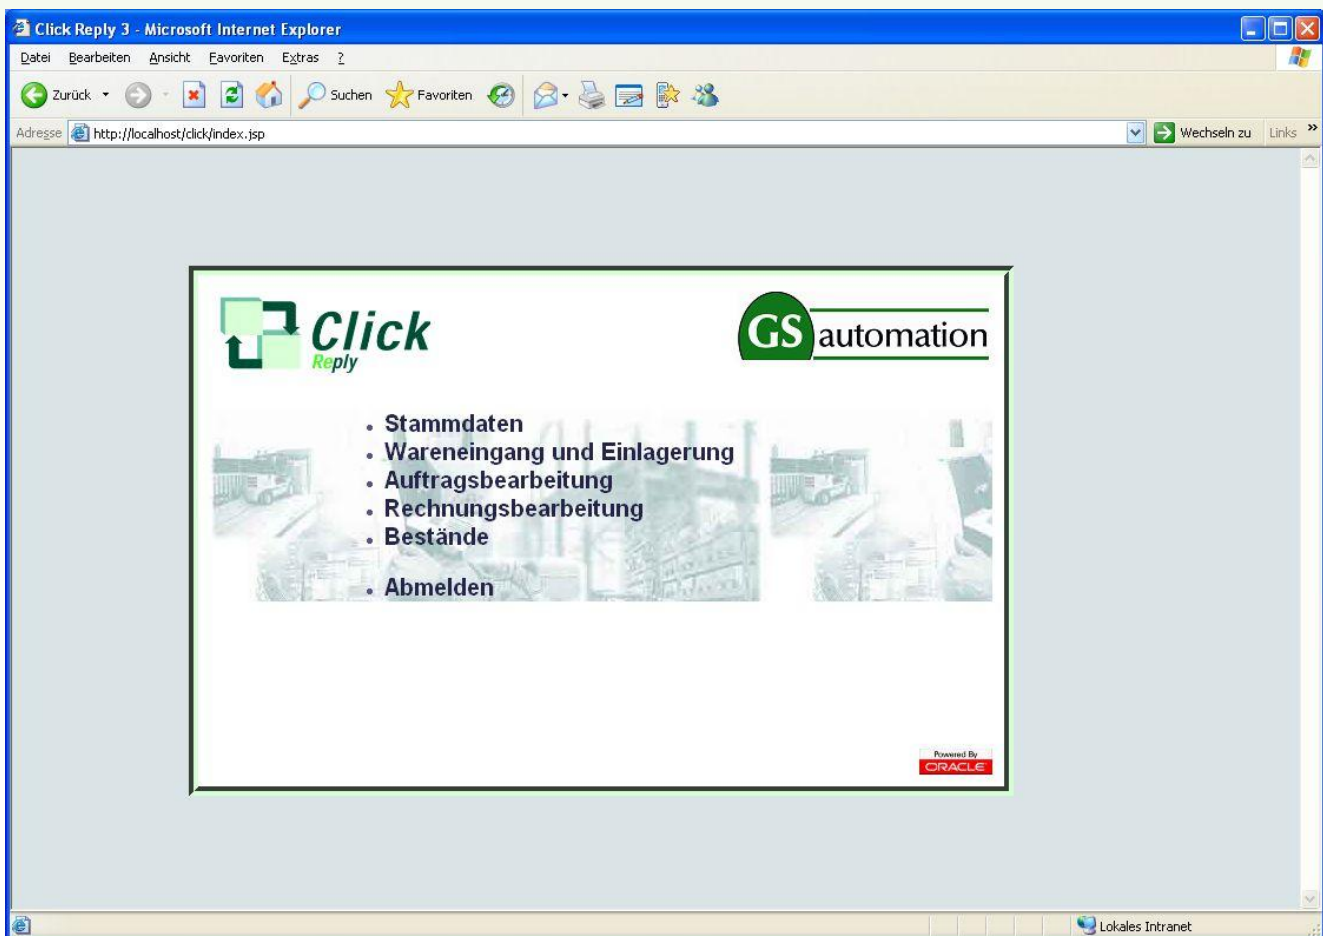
Click Reply 3 - Microsoft Internet Explorer

Datei Bearbeiten Ansicht Favoriten Extras ?

Zurück Suchen Favoriten

Adresse http://localhost/click/index.jsp Wechseln zu Links »

Click Reply

GS automation

- Stammdaten
- Wareneingang und Einlagerung
- Auftragsbearbeitung
- Rechnungsbearbeitung
- Bestände

- Abmelden

Powered By ORACLE

Lokales Intranet